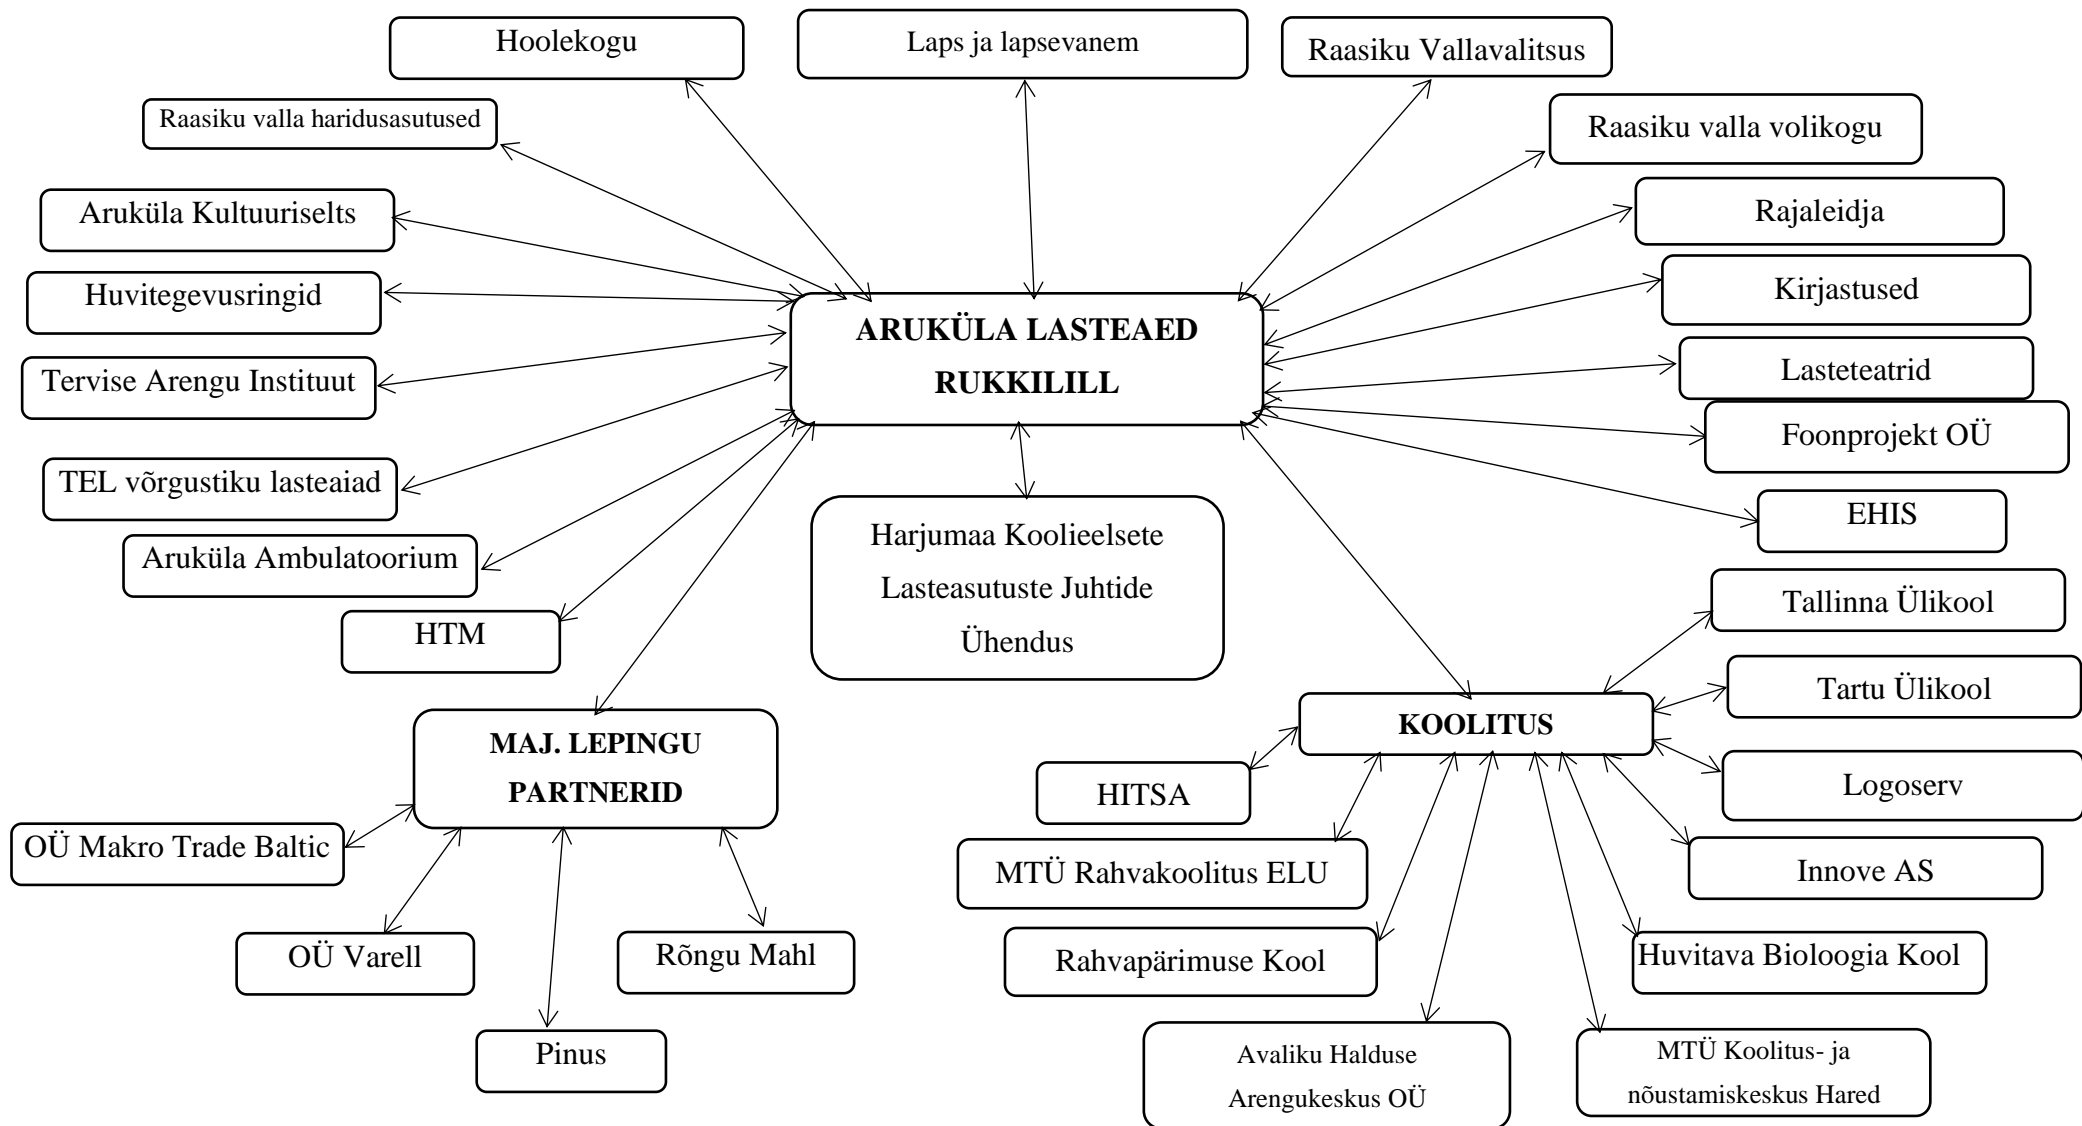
Hoolekogu

Laps ja lapsevanem

Raasiku Vallavalitsus

Raasiku valla haridusasutused

Raasiku valla volikogu

Aruküla Kultuuriselts

Rajaleidja

Huvitegevusringid

Kirjastused

ARUKÜLA LASTEAED RUKKILILL

Tervise Arengu Instituut

Lasteteatrid

Foonprojekt OÜ

TEL võrgustiku lasteaiad

EHIS

Aruküla Ambulatoorium

Harjumaa Koolieelsete Lasteasutuste Juhtide Ühendus

HTM

Tallinna Ülikool

Tartu Ülikool

MAJ. LEPINGU PARTNERID

KOOLITUS

HITSA

Logoserv

OÜ Makro Trade Baltic

MTÜ Rahvakoolitus ELU

Innove AS

OÜ Varell

Rõngu Mahl

Rahvapärimuse Kool

Huvitava Bioloogia Kool

Pinus

Avaliku Halduse Arengukeskus OÜ

MTÜ Koolitus- ja nõustamiskeskus Hared